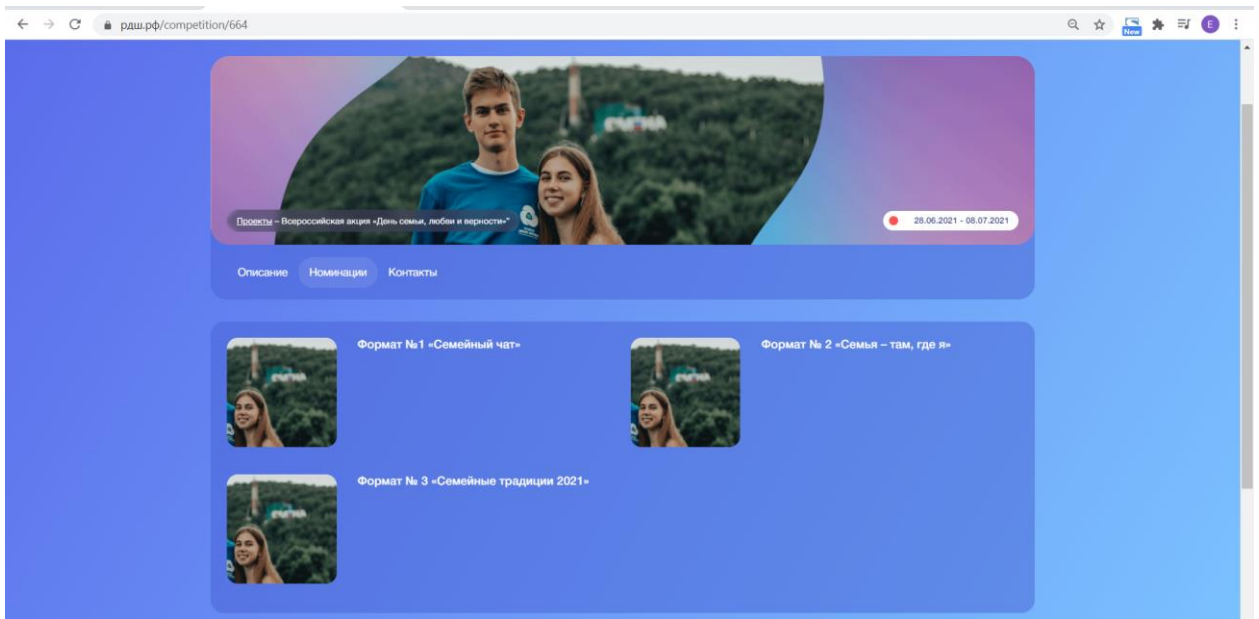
рдш.рф/competition/664

New

E

СМЕНА

Проекты – Всероссийская акция «День семьи, любви и верности»

28.06.2021 - 08.07.2021

Описание Номинации Контакты

Формат №1 «Семейный чат»

Формат № 2 «Семья – там, где я»

Формат № 3 «Семейные традиции 2021»